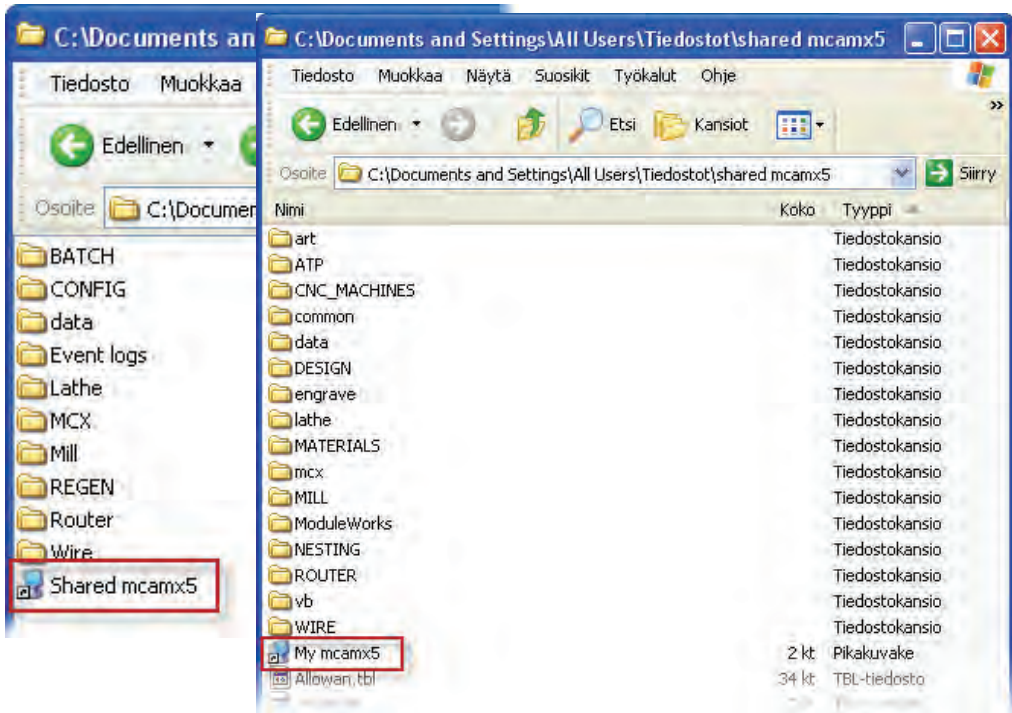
C:\Documents an

Tiedosto Muokkaa

Edellinen

Osoite C:\Documen

BATCH
CONFIG
data
Event logs
Lathe
MCX
Mill
REGEN
Router
Wire
Shared mcamx5

C:\Documents and Settings\All Users\Tiedostot\shared mcamx5

Tiedosto Muokkaa Näytä Suosikit Työkalut Ohje

Edellinen Etsi Kansiot

Osoite C:\Documents and Settings\All Users\Tiedostot\shared mcamx5 Siirry

| Nimi | Koko | Tyyppi |
|---|---|---|
| art | | Tiedostokansio |
| ATP | | Tiedostokansio |
| CNC_MACHINES | | Tiedostokansio |
| common | | Tiedostokansio |
| data | | Tiedostokansio |
| DESIGN | | Tiedostokansio |
| engrave | | Tiedostokansio |
| lathe | | Tiedostokansio |
| MATERIALS | | Tiedostokansio |
| mcx | | Tiedostokansio |
| MILL | | Tiedostokansio |
| ModuleWorks | | Tiedostokansio |
| NESTING | | Tiedostokansio |
| ROUTER | | Tiedostokansio |
| vb | | Tiedostokansio |
| WIRE | | Tiedostokansio |
| My mcamx5 | 2 kt | Pikakuvake |
| Allowan.tbl | 34 kt | TBL-tiedosto |